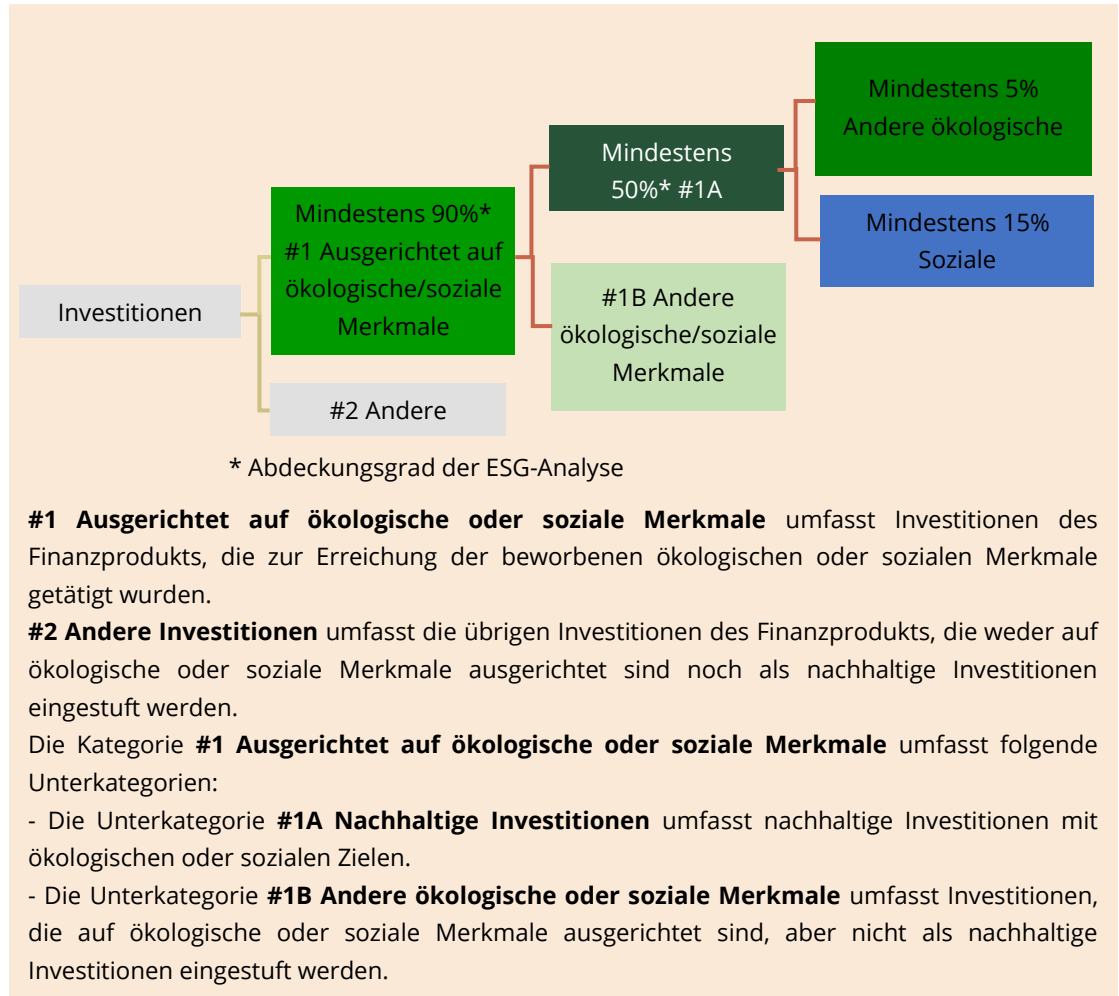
Investitionen

Mindestens 90%* #1 Ausgerichtet auf ökologische/soziale Merkmale

#2 Andere

Mindestens 50%* #1A

#1B Andere ökologische/soziale Merkmale

Mindestens 5% Andere ökologische

Mindestens 15% Soziale

* Abdeckungsgrad der ESG-Analyse

**#1 Ausgerichtet auf ökologische oder soziale Merkmale** umfasst Investitionen des Finanzprodukts, die zur Erreichung der beworbenen ökologischen oder sozialen Merkmale getätigt wurden.

**#2 Andere Investitionen** umfasst die übrigen Investitionen des Finanzprodukts, die weder auf ökologische oder soziale Merkmale ausgerichtet sind noch als nachhaltige Investitionen eingestuft werden.

Die Kategorie **#1 Ausgerichtet auf ökologische oder soziale Merkmale** umfasst folgende Unterkategorien:

- Die Unterkategorie **#1A Nachhaltige Investitionen** umfasst nachhaltige Investitionen mit ökologischen oder sozialen Zielen.

- Die Unterkategorie **#1B Andere ökologische oder soziale Merkmale** umfasst Investitionen, die auf ökologische oder soziale Merkmale ausgerichtet sind, aber nicht als nachhaltige Investitionen eingestuft werden.